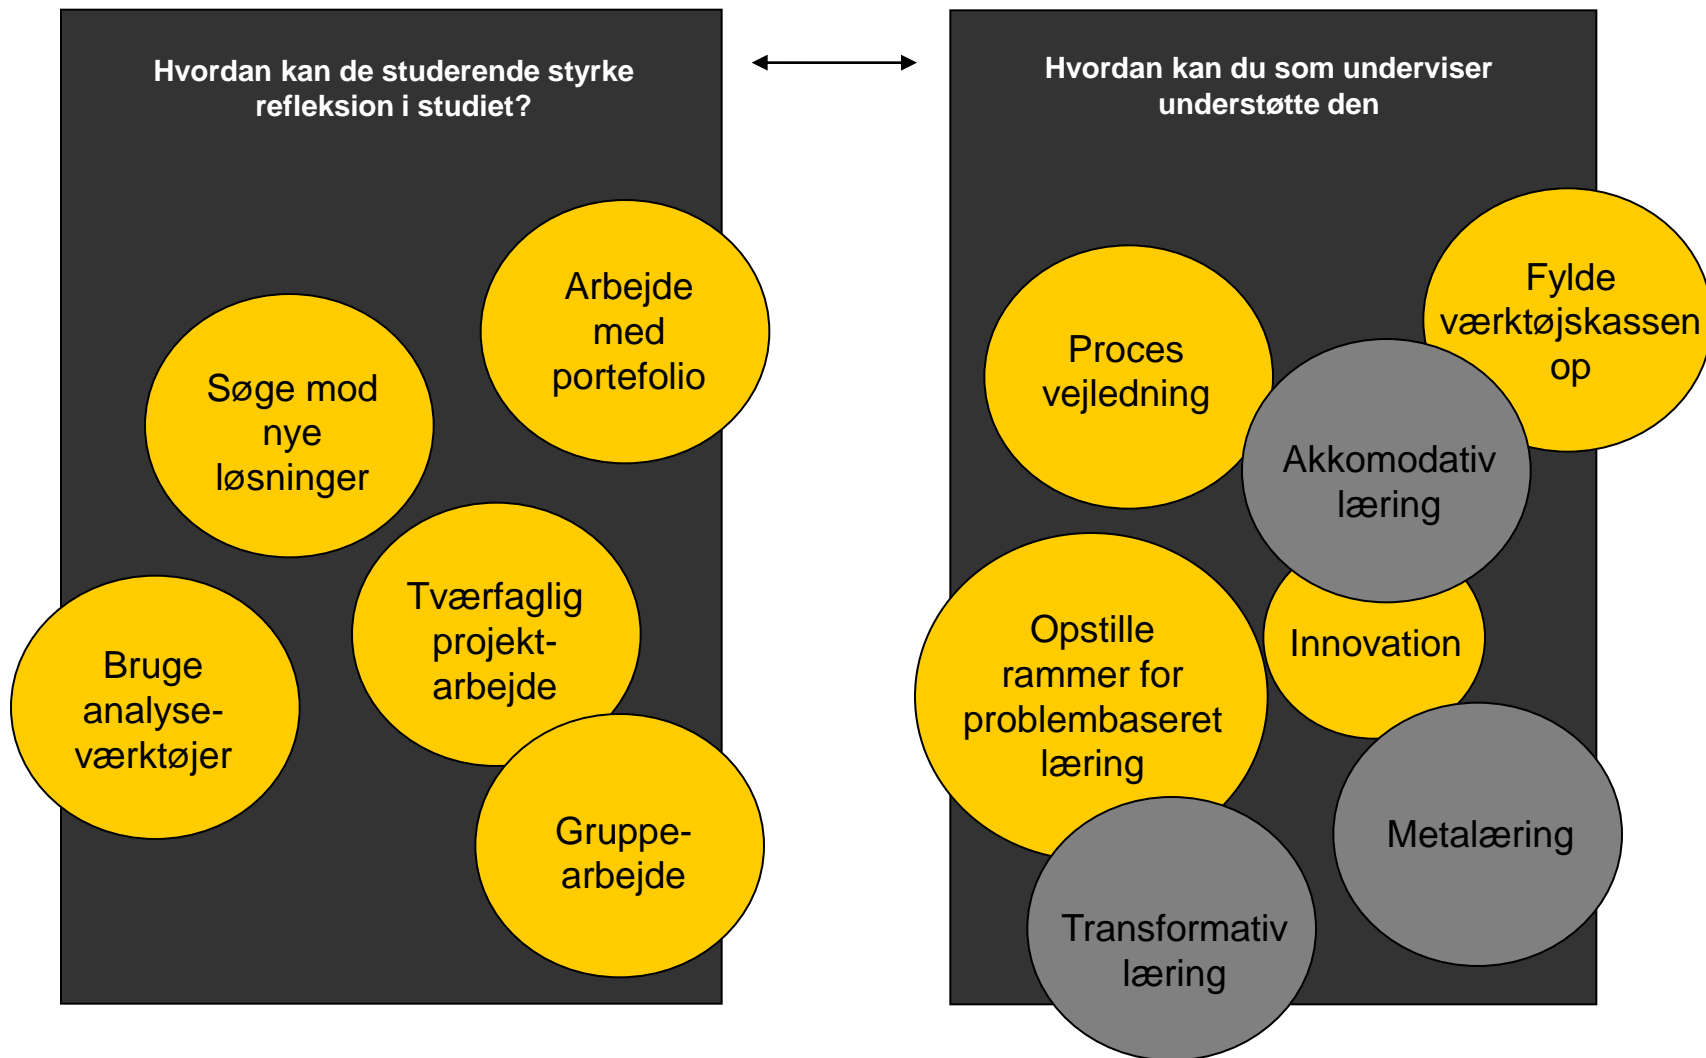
Hvordan kan de studerende styrke refleksion i studiet?

Arbejde med portefolio

Søge mod nye løsninger

Tværfaglig projekt-arbejde

Bruge analyse-værktøjer

Gruppe-arbejde

Hvordan kan du som underviser understøtte den

Fylde værktøjskassen op

Proces vejledning

Akkomodativ læring

Opstille rammer for problembaseret læring

Innovation

Metalæring

Transformativ læring